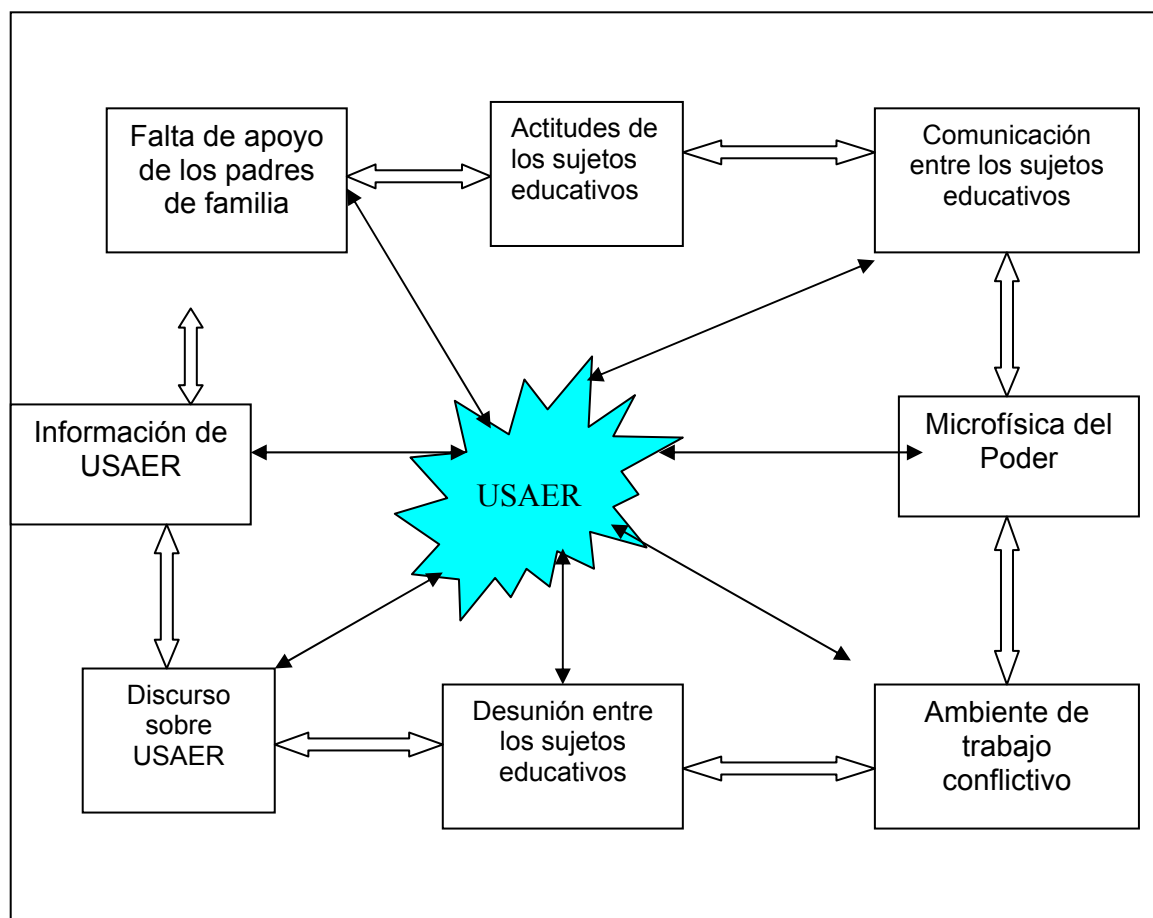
Falta de apoyo de los padres de familia

Actitudes de los sujetos educativos

Comunicación entre los sujetos educativos

Información de USAER

USAER

Microfísica del Poder

Discurso sobre USAER

Desunión entre los sujetos educativos

Ambiente de trabajo conflictivo